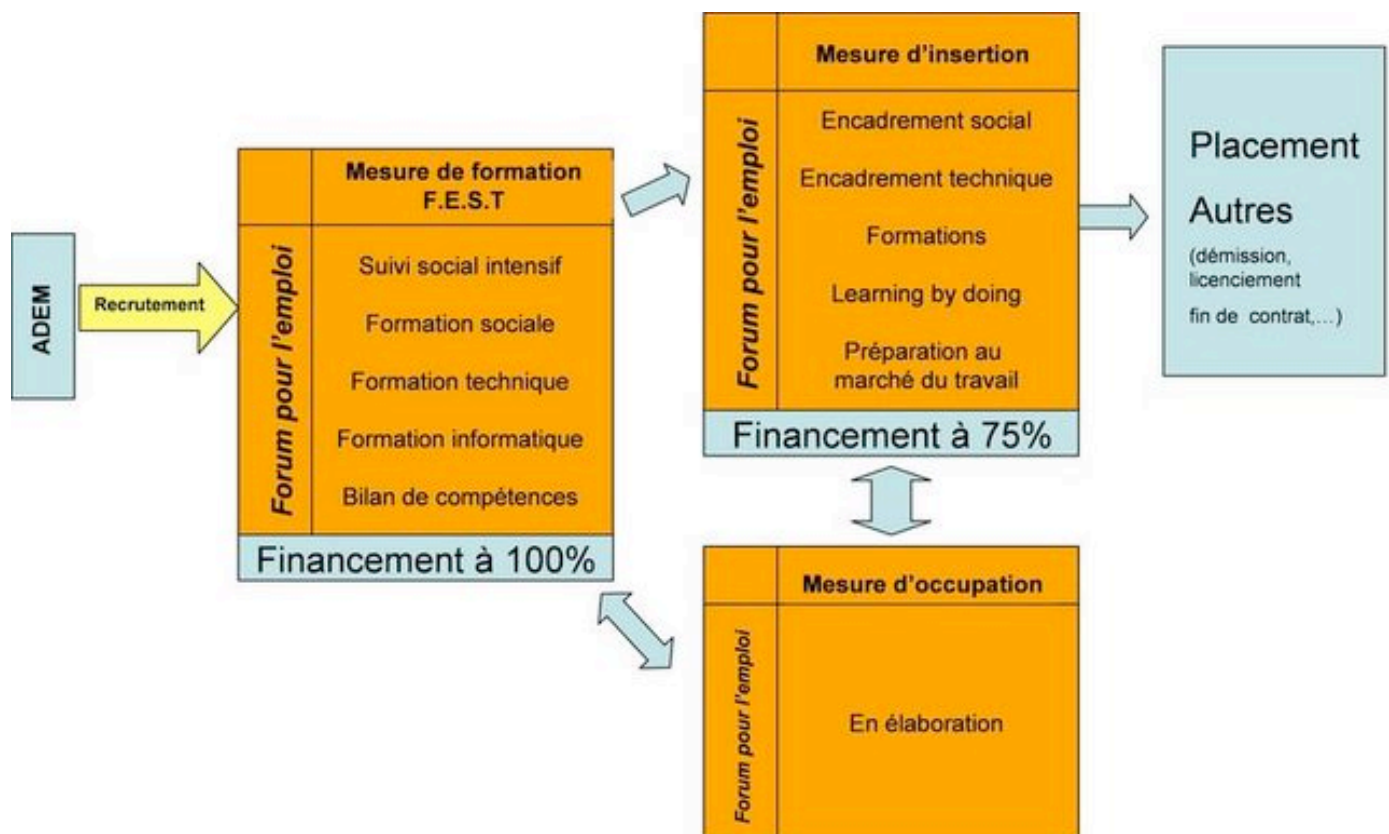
ADEM

Recrutement

Forum pour l'emploi

Mesure de formation F.E.S.T

Suivi social intensif

Formation sociale

Formation technique

Formation informatique

Bilan de compétences

Financement à 100%

Forum pour l'emploi

Mesure d'insertion

Encadrement social

Encadrement technique

Formations

Learning by doing

Préparation au marché du travail

Financement à 75%

Placement

Autres

(démission, licenciement fin de contrat,...)

Forum pour l'emploi

Mesure d'occupation

En élaboration